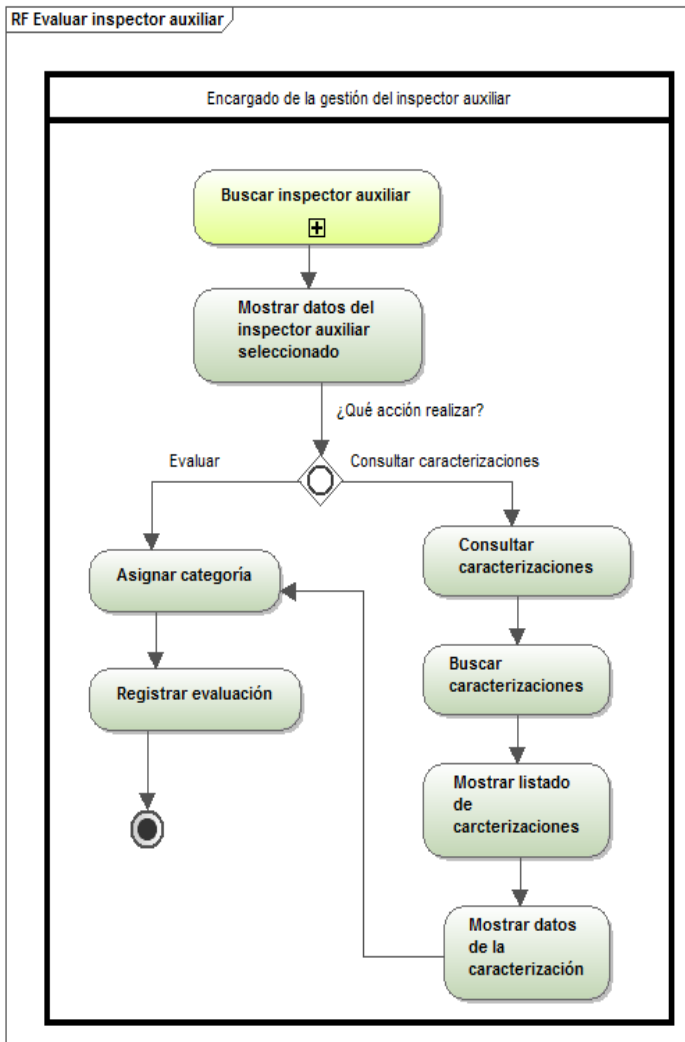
RF Evaluar inspector auxiliar

Encargado de la gestión del inspector auxiliar

Buscar inspector auxiliar

Mostrar datos del inspector auxiliar seleccionado

¿Qué acción realizar?

Evaluar

Consultar caracterizaciones

Asignar categoría

Consultar caracterizaciones

Registrar evaluación

Buscar caracterizaciones

Mostrar listado de carcterizaciones

Mostrar datos de la caracterización